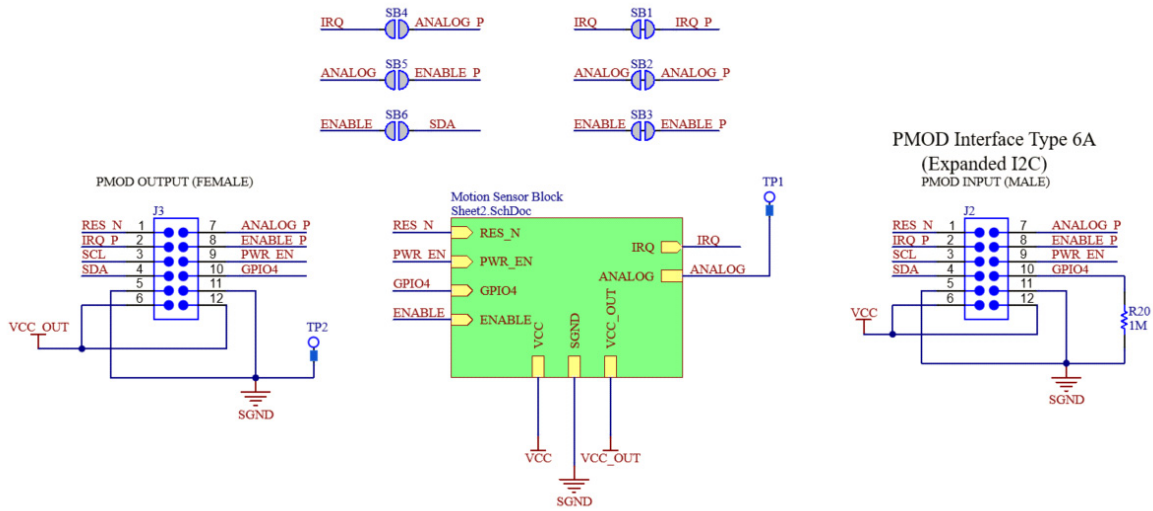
IRQ SB4 ANALOG_P
ANALOG SB5 ENABLE_P
ENABLE SB6 SDA

IRQ SB1 IRQ_P
ANALOG SB2 ANALOG_P
ENABLE SB3 ENABLE_P

PMOD OUTPUT (FEMALE)
J3
RES_N 1 7 ANALOG_P
IRQ_P 2 8 ENABLE_P
SCL 3 9 PWR_EN
SDA 4 10 GPIO4
5 11
6 12
VCC_OUT
TP2
SGND

Motion Sensor Block
Sheet2.SchDoc
RES_N RES_N
PWR_EN PWR_EN
GPIO4 GPIO4
ENABLE ENABLE
IRQ IRQ
ANALOG ANALOG
VCC SGND VCC_OUT
TP1
VCC
SGND
VCC_OUT

PMOD Interface Type 6A
(Expanded I2C)
PMOD INPUT (MALE)
J2
RES_N 1 7 ANALOG_P
IRQ_P 2 8 ENABLE_P
SCL 3 9 PWR_EN
SDA 4 10 GPIO4
5 11
6 12
VCC
R20
1M
SGND